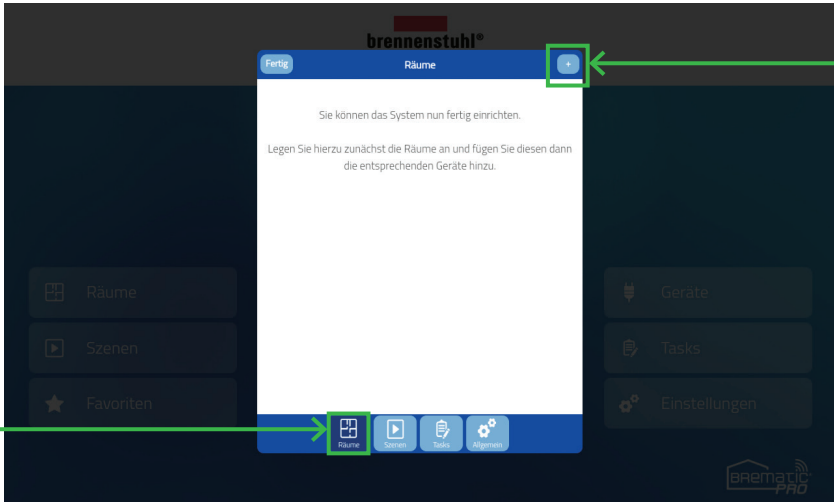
brennenstuhl®

Fertig

Räume

+

Sie können das System nun fertig einrichten.

Legen Sie hierzu zunächst die Räume an und fügen Sie diesen dann die entsprechenden Geräte hinzu.

Räume

Szenen

Favoriten

Geräte

Tasks

Einstellungen

Räume

Szenen

Tasks

Allgemein

BREMATIC PRO